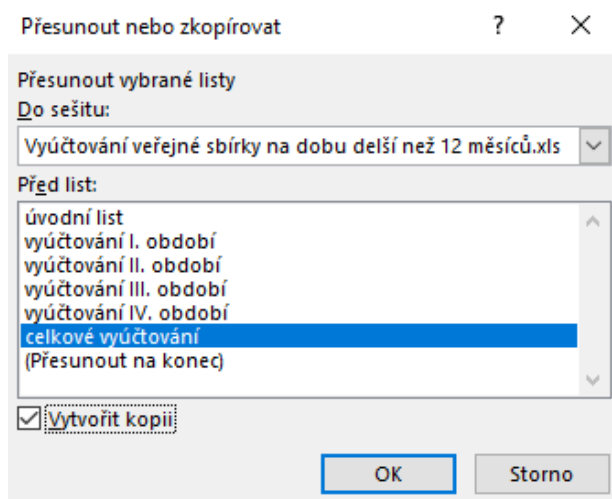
Přesunout nebo zkopírovat ? ×

Přesunout vybrané listy

Do sešitu:

Vyúčtování veřejné sbírky na dobu delší než 12 měsíců.xls

Před list:

úvodní list
vyúčtování I. období
vyúčtování II. období
vyúčtování III. období
vyúčtování IV. období
celkové vyúčtování
(Přesunout na konec)

Vytvořit kopii

OK Storno